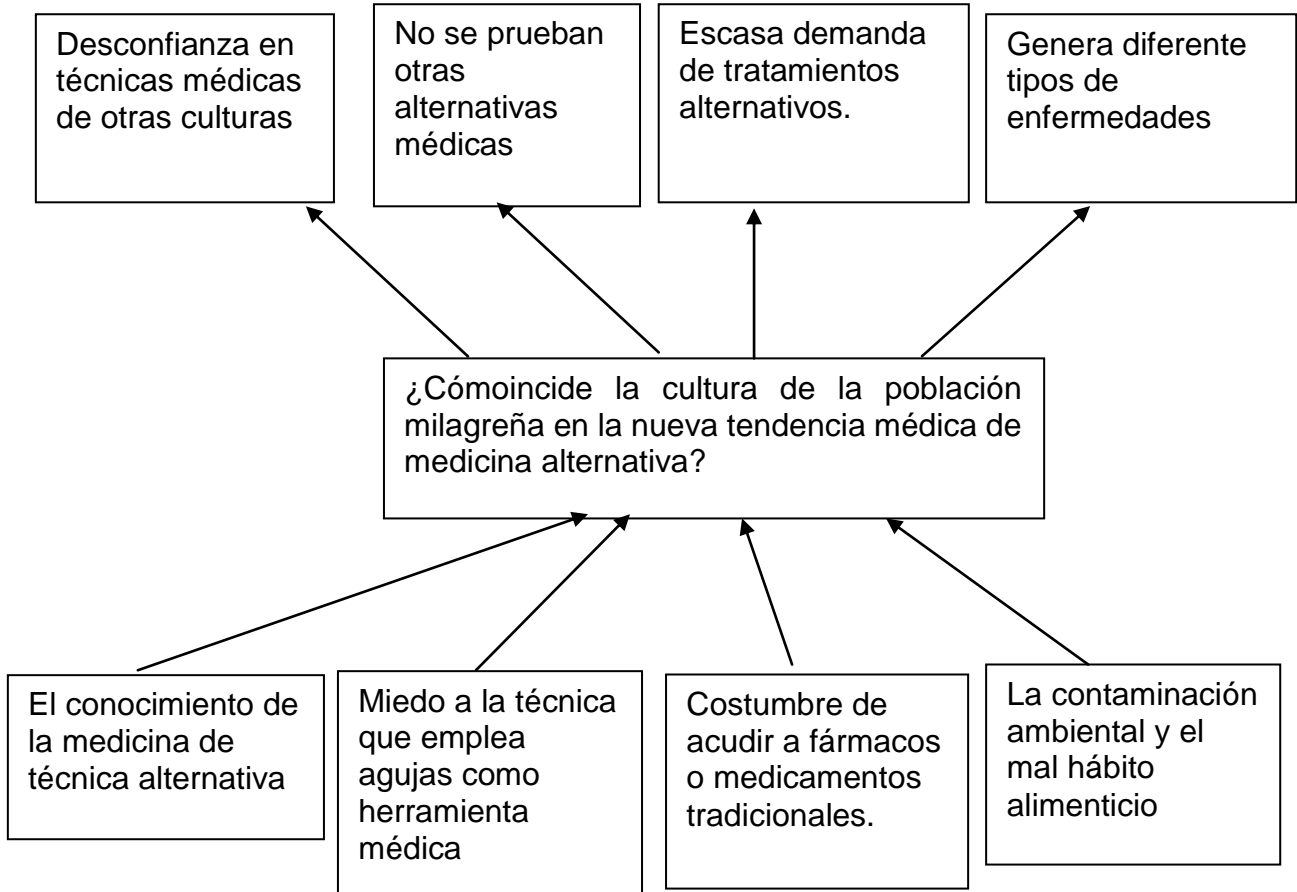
Desconfianza en técnicas médicas de otras culturas

No se prueban otras alternativas médicas

Escasa demanda de tratamientos alternativos.

Genera diferente tipos de enfermedades

¿Cómoincide la cultura de la población milagreña en la nueva tendencia médica de medicina alternativa?

El conocimiento de la medicina de técnica alternativa

Miedo a la técnica que emplea agujas como herramienta médica

Costumbre de acudir a fármacos o medicamentos tradicionales.

La contaminación ambiental y el mal hábito alimenticio